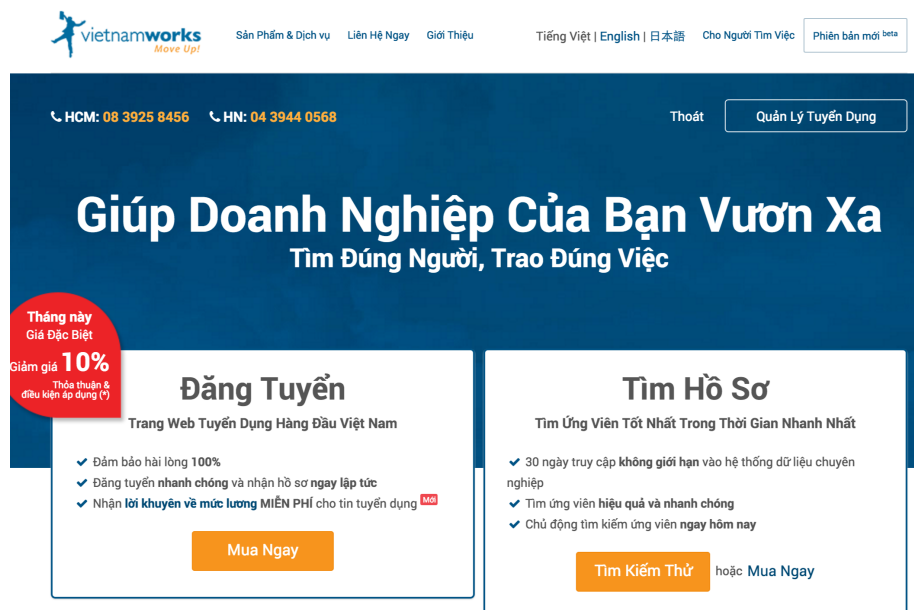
vietnamworks
Move Up!

Sản Phẩm & Dịch vụ Liên Hệ Ngay Giới Thiệu

Tiếng Việt | English | 日本語 Cho Người Tìm Việc Phiên bản mới beta

HCM: 08 3925 8456 HN: 04 3944 0568

Thoát Quản Lý Tuyển Dụng

Giúp Doanh Nghiệp Của Bạn Vươn Xa

Tìm Đúng Người, Trao Đúng Việc

Tháng này
Giá Đặc Biệt
Giảm giá 10%
Thỏa thuận & điều kiện áp dụng (*)

Đăng Tuyển

Trang Web Tuyển Dụng Hàng Đầu Việt Nam

Đảm bảo hài lòng 100%
Đăng tuyển nhanh chóng và nhận hồ sơ ngay lập tức
Nhận lời khuyên về mức lương MIỄN PHÍ cho tin tuyển dụng Mới

Mua Ngay

Tìm Hồ Sơ

Tìm Ứng Viên Tốt Nhất Trong Thời Gian Nhanh Nhất

30 ngày truy cập không giới hạn vào hệ thống dữ liệu chuyên nghiệp
Tìm ứng viên hiệu quả và nhanh chóng
Chủ động tìm kiếm ứng viên ngay hôm nay

Tìm Kiếm Thử hoặc Mua Ngay